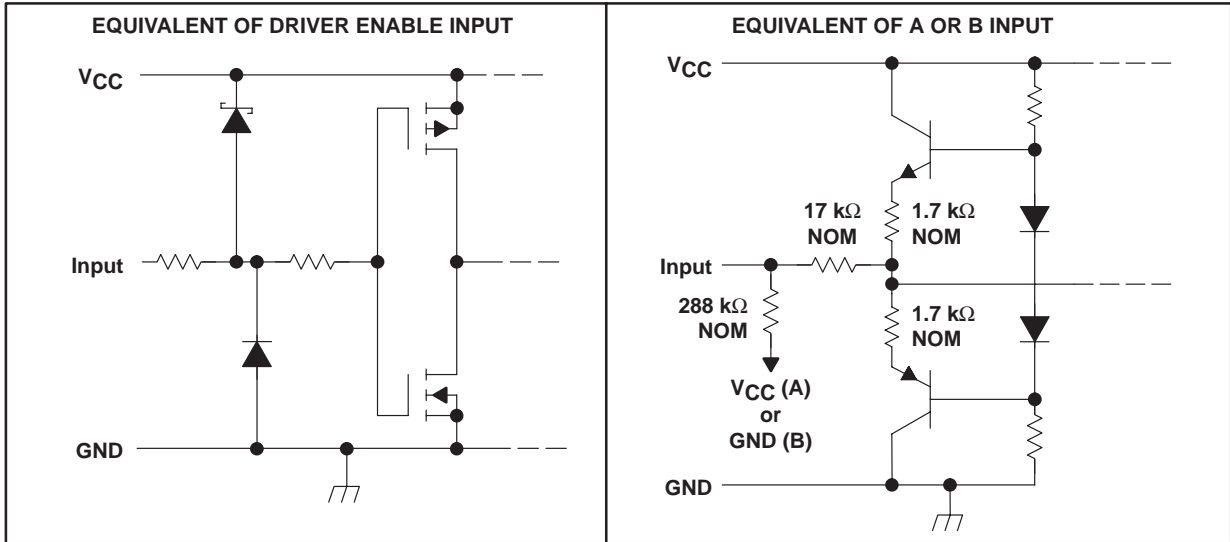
EQUIVALENT OF DRIVER ENABLE INPUT

$V_{CC}$

Input

GND

EQUIVALENT OF A OR B INPUT

$V_{CC}$

17 k$\Omega$ NOM

1.7 k$\Omega$ NOM

Input

288 k$\Omega$ NOM

1.7 k$\Omega$ NOM

$V_{CC}$ (A) or GND (B)

GND